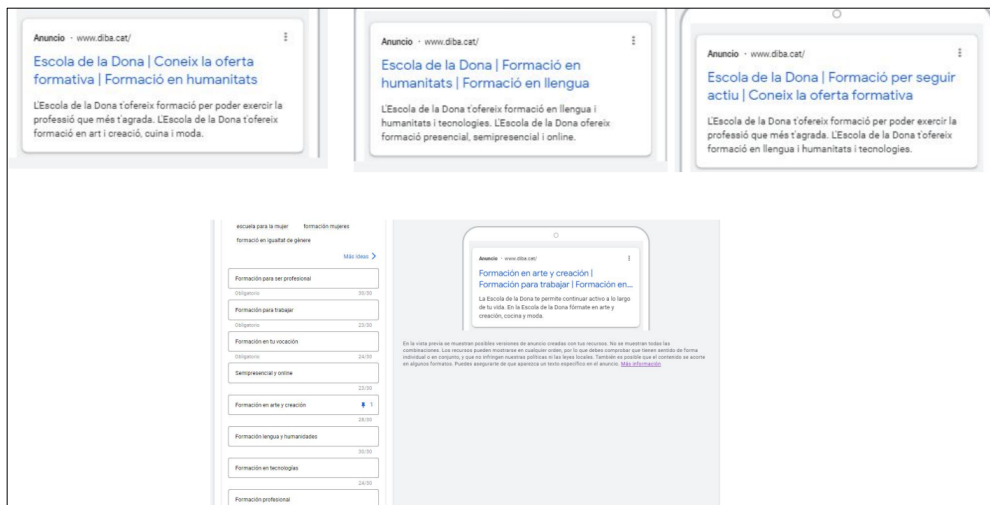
Anuncio · www.diba.cat/

Escola de la Dona | Coneix la oferta formativa | Formació en humanitats

L'Escola de la Dona t'ofereix formació per poder exercir la professió que més t'agrada. L'Escola de la Dona t'ofereix formació en art i creació, cuina i moda.

Anuncio · www.diba.cat/

Escola de la Dona | Formació en humanitats | Formació en llengua

L'Escola de la Dona t'ofereix formació en llengua i humanitats i tecnologies. L'Escola de la Dona ofereix formació presencial, semipresencial i online.

Anuncio · www.diba.cat/

Escola de la Dona | Formació per seguir actiu | Coneix la oferta formativa

L'Escola de la Dona t'ofereix formació per poder exercir la professió que més t'agrada. L'Escola de la Dona t'ofereix formació en llengua i humanitats i tecnologies.

escuela para la mujer formación mujeres
formació en igualtat de gènere

Más ideas

Formación para ser profesional
Obligatorio 30/30

Formación para trabajar
Obligatorio 23/30

Formación en tu vocación
Obligatorio 24/30

Semipresencial y online
23/30

Formación en arte y creación 1
28/30

Formación lengua y humanidades
30/30

Formación en tecnologías
24/30

Formación profesional

Anuncio · www.diba.cat/

Formación en arte y creación | Formación para trabajar | Formación en...

La Escola de la Dona te permite continuar activo a lo largo de tu vida. En la Escola de la Dona fórmate en arte y creación, cocina y moda.

En la vista previa se muestran posibles versiones de anuncio creadas con tus recursos. No se muestran todas las combinaciones. Los recursos pueden mostrarse en cualquier orden, por lo que debes comprobar que tienen sentido de forma individual o en conjunto, y que no infringen nuestras políticas ni las leyes locales. También es posible que el contenido se acorte en algunos formatos. Puedes asegurarte de que aparezca un texto específico en el anuncio. Más información